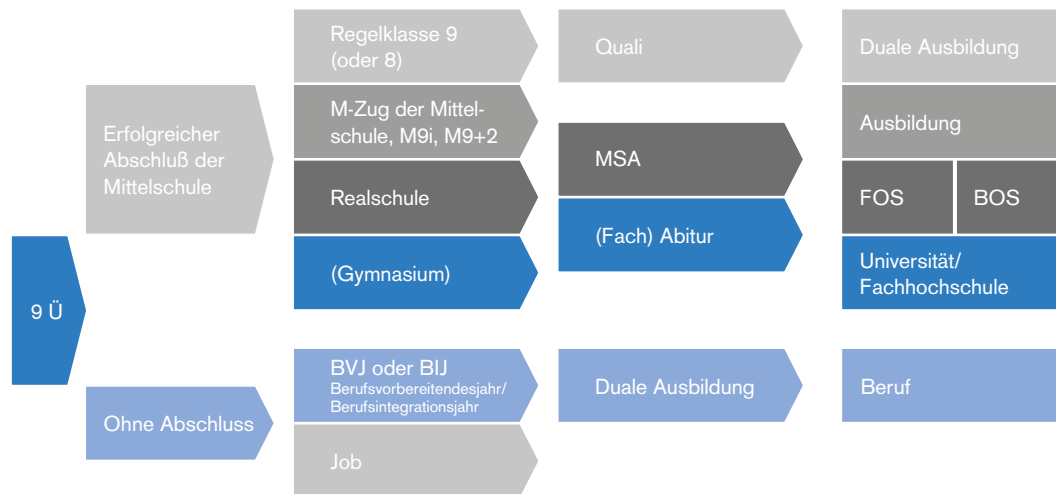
9 Ü

Erfolgreicher Abschluß der Mittelschule

Ohne Abschluss

Regelklasse 9 (oder 8)

M-Zug der Mittelschule, M9i, M9+2

Realschule

(Gymnasium)

BVJ oder BIJ
Berufsvorbereitendesjahr/ Berufsintegrationsjahr

Job

Quali

MSA

(Fach) Abitur

Duale Ausbildung

Duale Ausbildung

Ausbildung

FOS

BOS

Universität/ Fachhochschule

Beruf